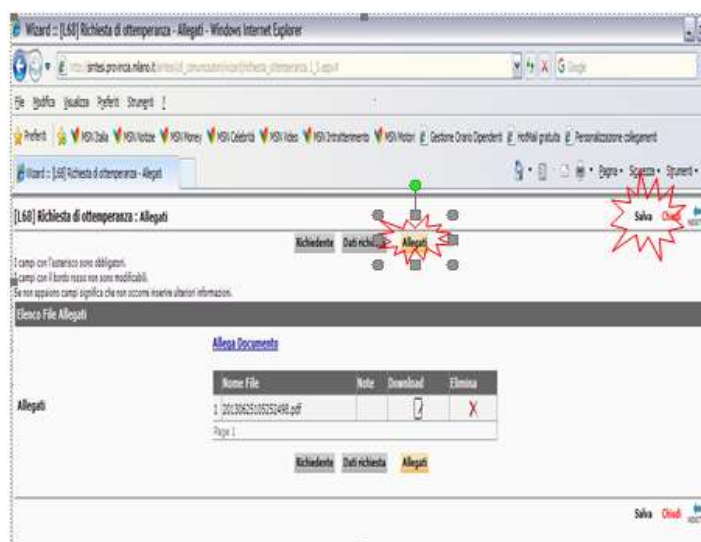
Wizard :: [L68] Richiesta di ottemperanza - Allegati - Windows Internet Explorer

http://sintesi.provincia.milano.it/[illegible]

File Modifica Visualizza Preferiti Strumenti ?

Preferiti MSN Italia MSN Notizie MSN Money MSN Celebrità MSN Video MSN Intrattenimento MSN Motori Gestione Orario Dipendenti Hotmail gratuita Personalizzazione collegamenti

Wizard :: [L68] Richiesta di ottemperanza - Allegati

Pagina Sicurezza Strumenti

[L68] Richiesta di ottemperanza : Allegati

Salva Chiudi

Richiedente Dati richiesta Allegati

I campi con l'asterisco sono obbligatori.
I campi con il bordo rosso non sono modificabili.
Se non appaiono campi significa che non occorre inserire ulteriori informazioni.

Elenco File Allegati

Allega Documento

Allegati

| Nome File | Note | Download | Elimina |
|---|---|---|---|
| 1 20130625105252498.pdf | | | X |

Page 1

Richiedente Dati richiesta Allegati

Salva Chiudi